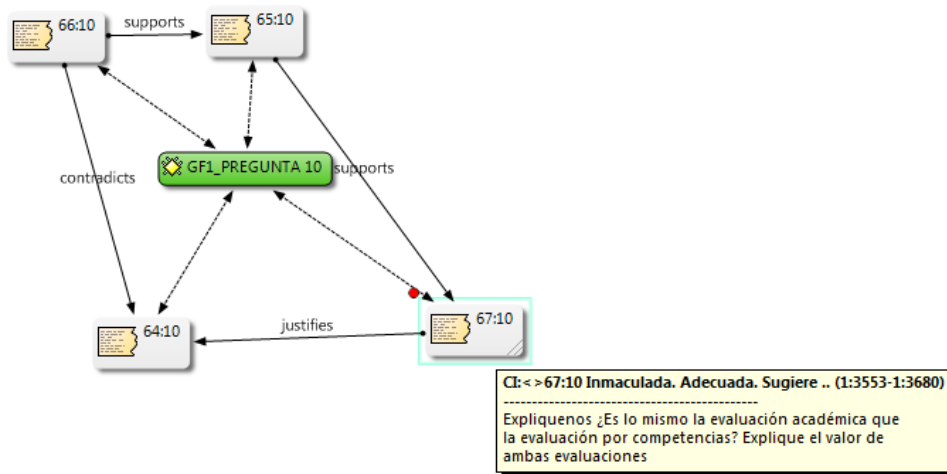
66:10

supports

65:10

GF1_PREGUNTA 10

supports

contradicts

64:10

justifies

67:10

CI:<>67:10 Inmaculada. Adecuada. Sugiere .. (1:3553-1:3680)
--------------------------------------------------
Expliquenos ¿Es lo mismo la evaluación académica que la evaluación por competencias? Explique el valor de ambas evaluaciones